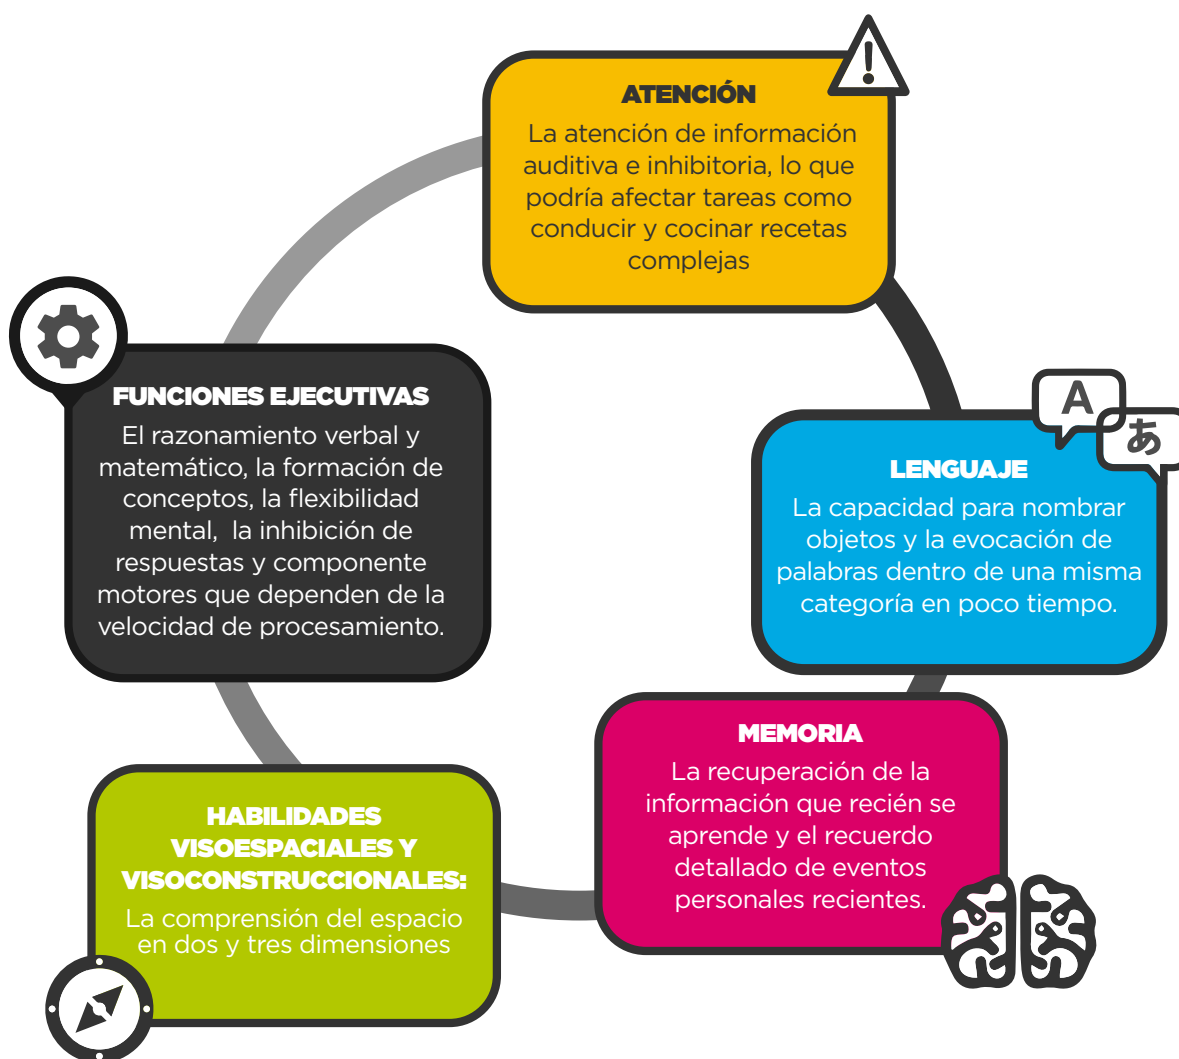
ATENCIÓN

La atención de información auditiva e inhibitoria, lo que podría afectar tareas como conducir y cocinar recetas complejas

A

あ

LENGUAJE

La capacidad para nombrar objetos y la evocación de palabras dentro de una misma categoría en poco tiempo.

MEMORIA

La recuperación de la información que recién se aprende y el recuerdo detallado de eventos personales recientes.

HABILIDADES VISOESPACIALES Y VISOCONSTRUCCIONALES:

La comprensión del espacio en dos y tres dimensiones

FUNCIONES EJECUTIVAS

El razonamiento verbal y matemático, la formación de conceptos, la flexibilidad mental, la inhibición de respuestas y componente motores que dependen de la velocidad de procesamiento.